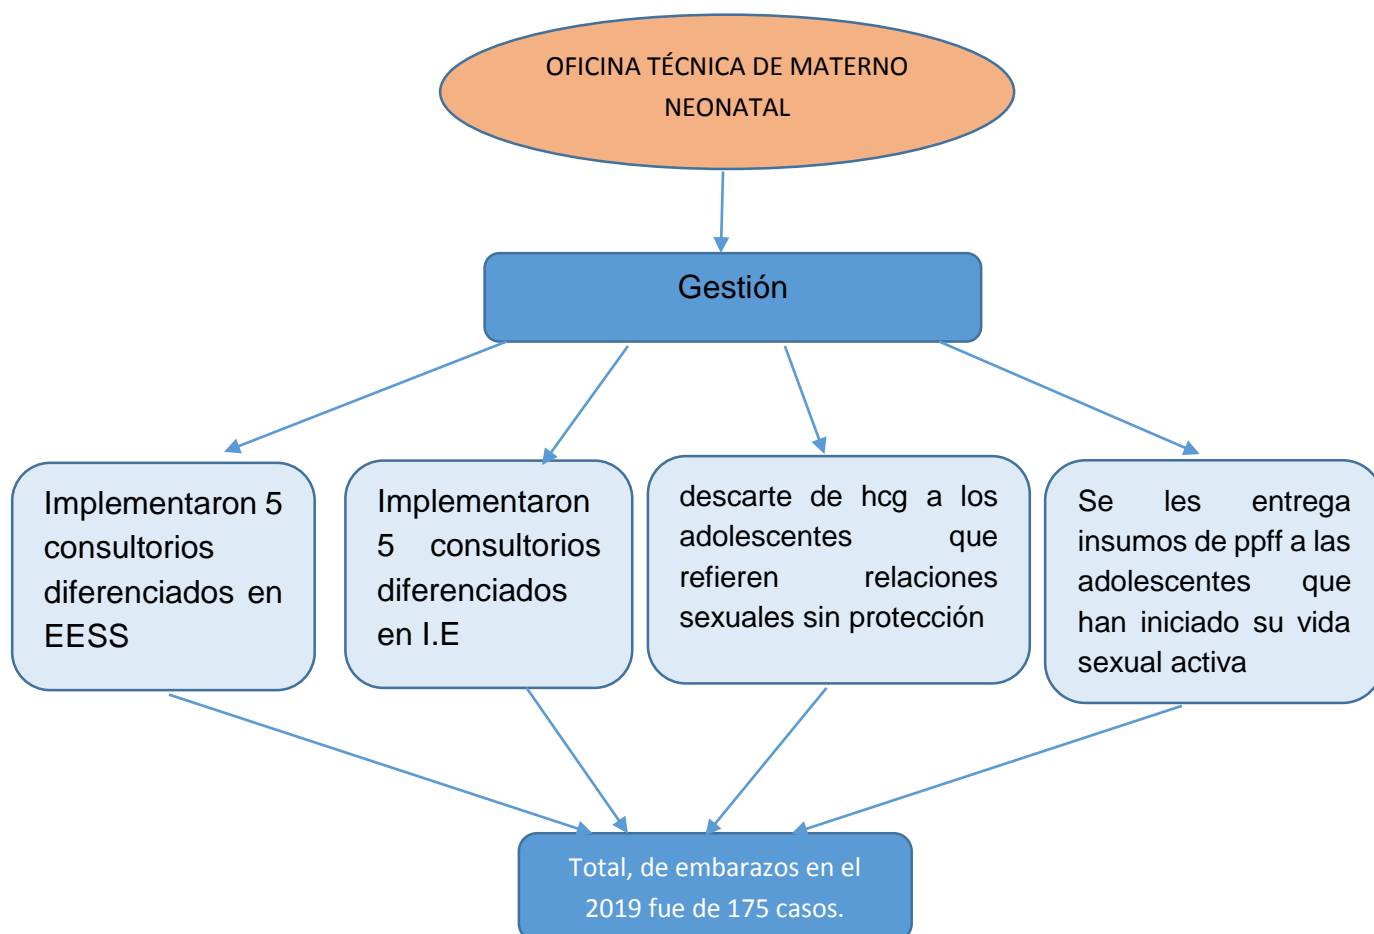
OFICINA TÉCNICA DE MATERNO NEONATAL

Gestión

Implementaron 5 consultorios diferenciados en EESS

Implementaron 5 consultorios diferenciados en I.E

descarte de hcg a los adolescentes que refieren relaciones sexuales sin protección

Se les entrega insumos de ppff a las adolescentes que han iniciado su vida sexual activa

Total, de embarazos en el 2019 fue de 175 casos.